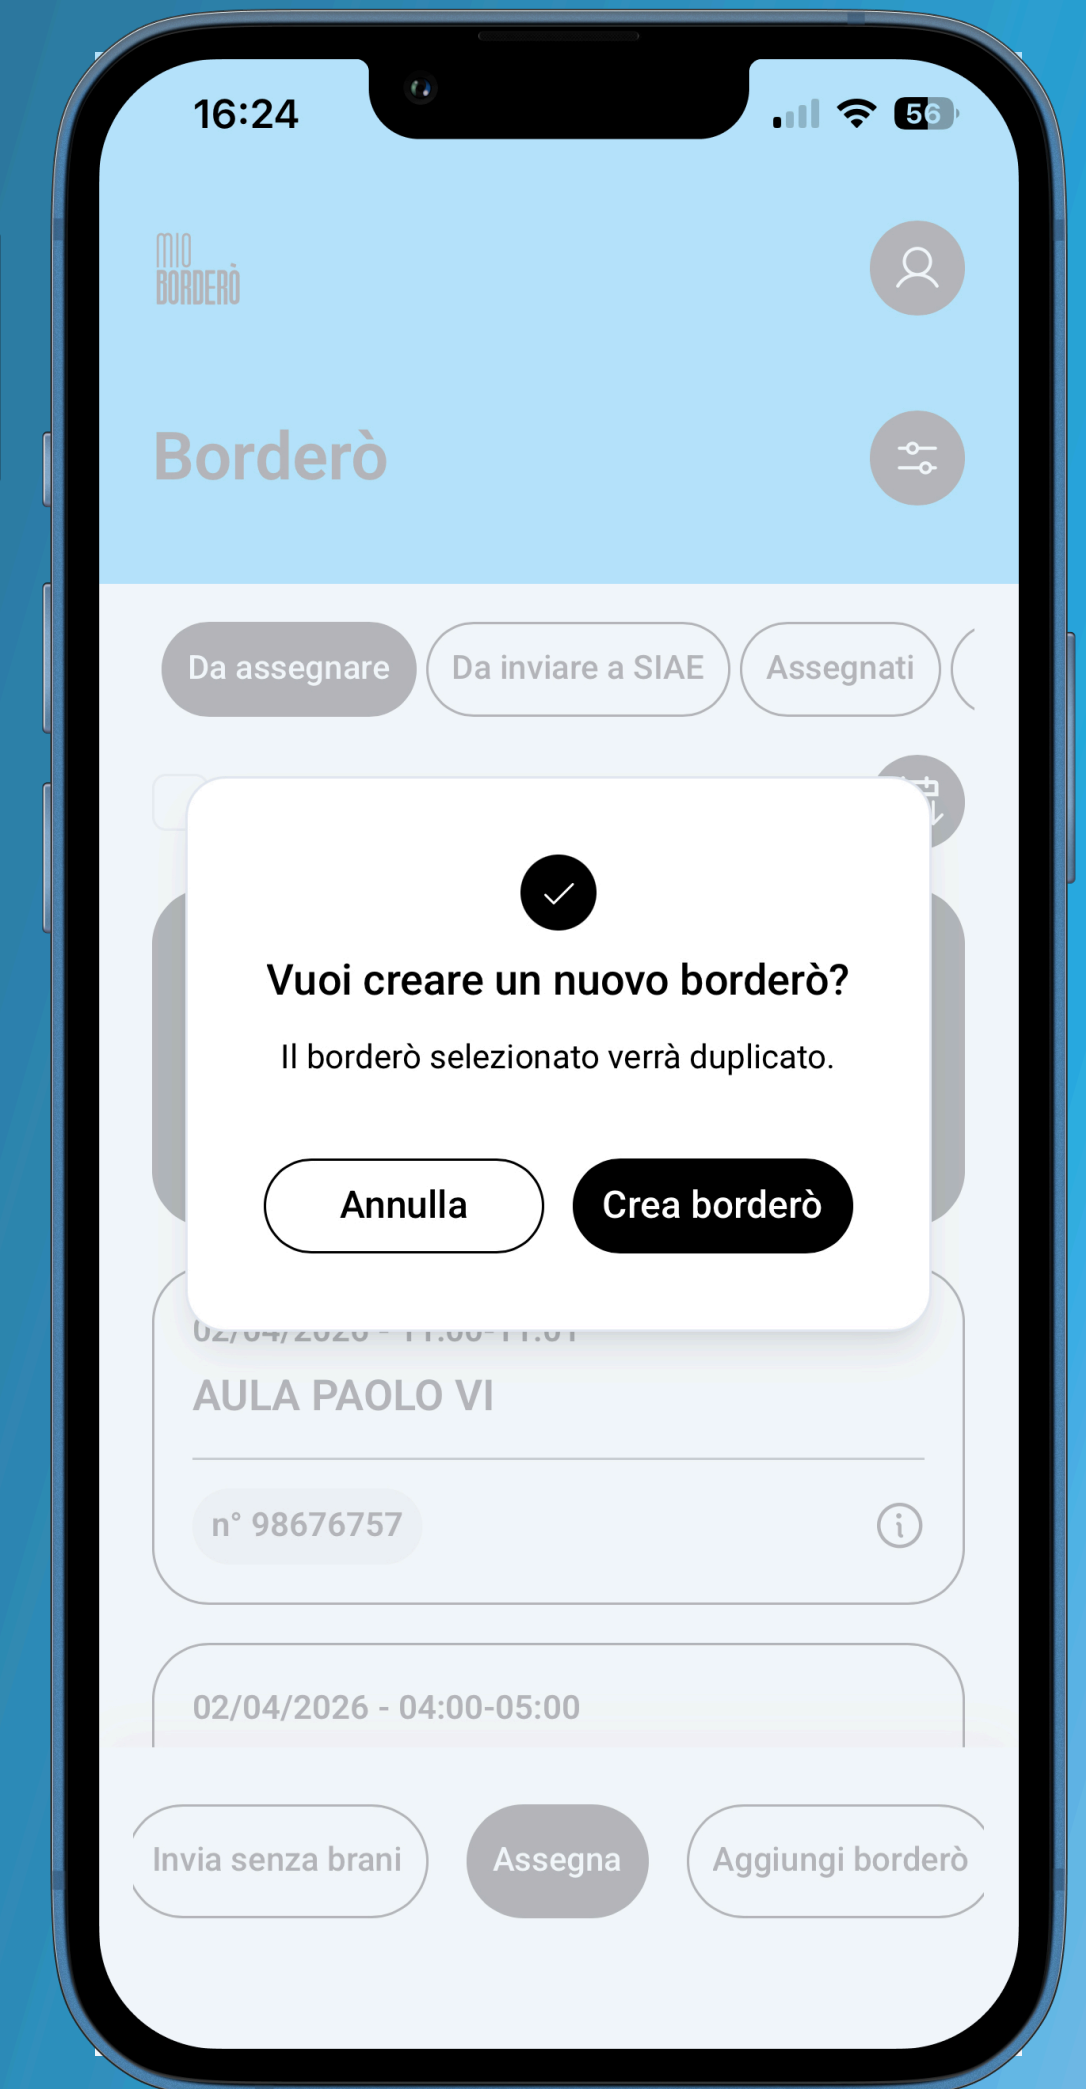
16:24

56

MIO BORDERÒ

Borderò

Da assegnare

Da inviare a SIAE

Assegnati

Vuoi creare un nuovo borderò?

Il borderò selezionato verrà duplicato.

Annulla

Crea borderò

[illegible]

AULA PAOLO VI

n° 98676757

02/04/2026 - 04:00-05:00

Invia senza brani

Assegna

Aggiungi borderò